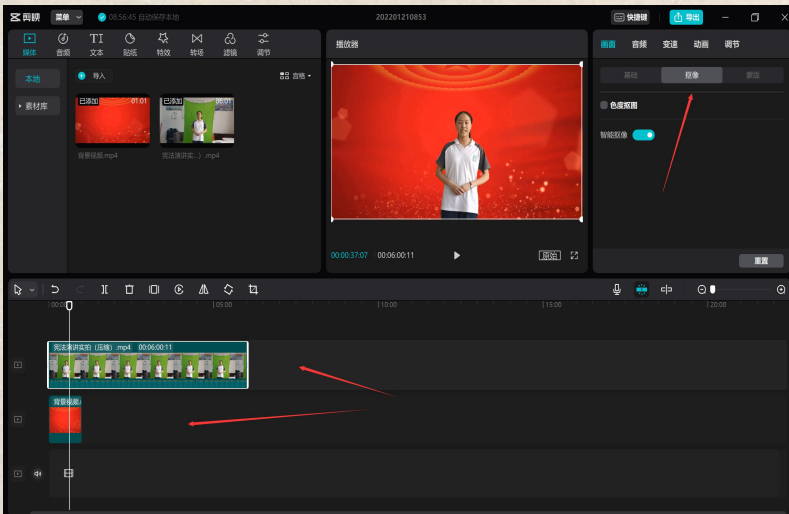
剪映 菜单 08:56:45 自动保存本地 202201210853 快捷键 导出

媒体 音频 文本 贴纸 特效 转场 滤镜 调节

本地 导入 音视

素材库

已添加 01:01 背景视频.mp4

已添加 06:01 宪法演讲实...) .mp4

播放器

00:00:37:07 00:06:00:11 原始

画面 音频 变速 动画 调节

基础 抠像 蒙版

色度抠图

智能抠像

重置

|00:00 |05:00 |10:00 |15:00 |20:00

宪法演讲实拍（压缩）.mp4 00:06:00:11

背景视频